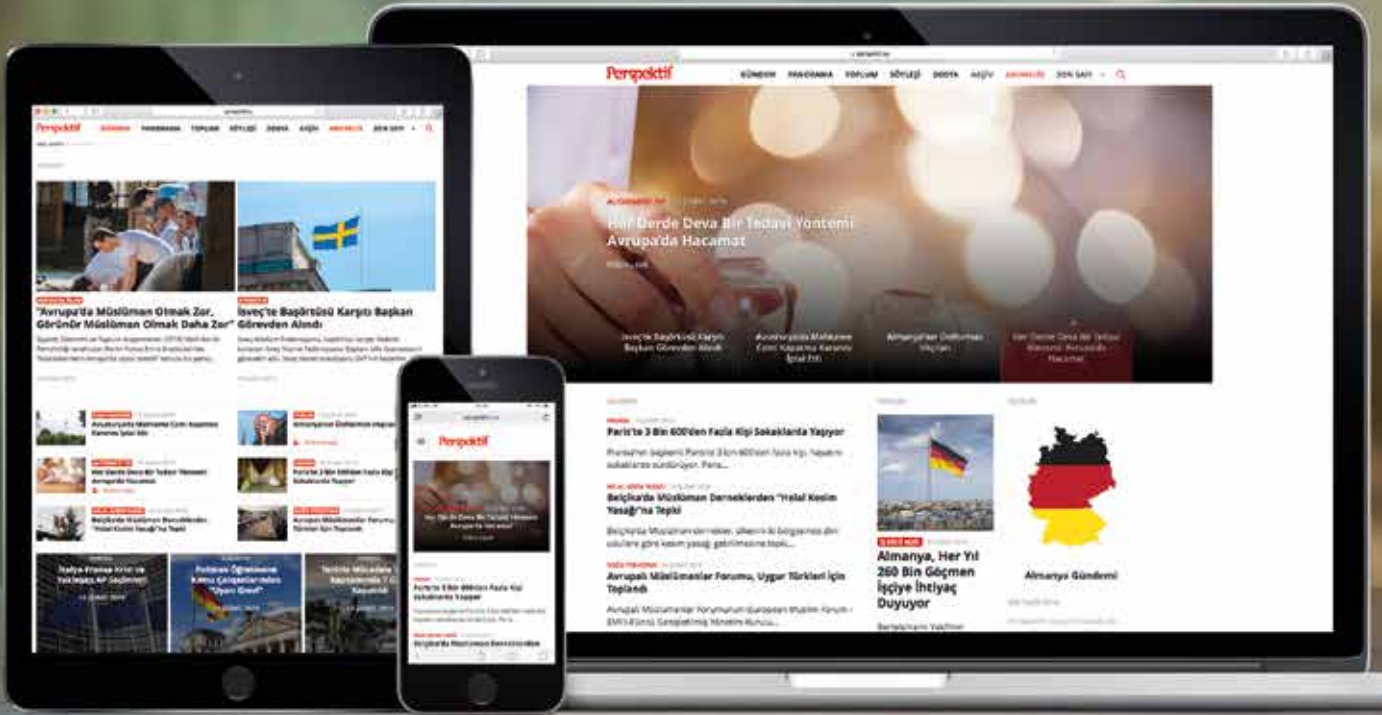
Perspektif

GÜNDEM PANORAMA TOPLUM SÖYLEŞİ DOSYA ARŞİV ABONELİK SON SAYI

Her Derde Deva Bir Tedavi Yöntemi Avrupa'da Hacamat

İsveç'te Başörtüsü Karşıtı Başkan Görevden Alındı

Avusturya'da Müslüman Cemi Kapatma Kararını İptal Etti

Almanya'daki Gelişmeler

Her Derde Deva Bir Tedavi Yöntemi Avrupa'da Hacamat

Paris'te 3 Bin 600'den Fazla Kişi Sokaklarda Yaşıyor

Belçika'da Müslüman Derneklerden "Helal Kesim Yasağı"na Tepki

Avrupalı Müslümanlar Forumu, Uygar Türkleri İçin Toplandı

Almanya, Her Yıl 260 Bin Göçmen İşçiye İhtiyaç Duyuyor

Almanya Gündemi

"Avrupa'da Müslüman Olmak Zor, Görünür Müslüman Olmak Daha Zor"

İsveç'te Başörtüsü Karşıtı Başkan Görevden Alındı

İtalya-Fransa Krizi ve Yaklaşan AP Seçimleri

Perspektif

Paris'te 3 Bin 600'den Fazla Kişi Sokaklarda Yaşıyor

Belçika'da Müslüman Derneklerden